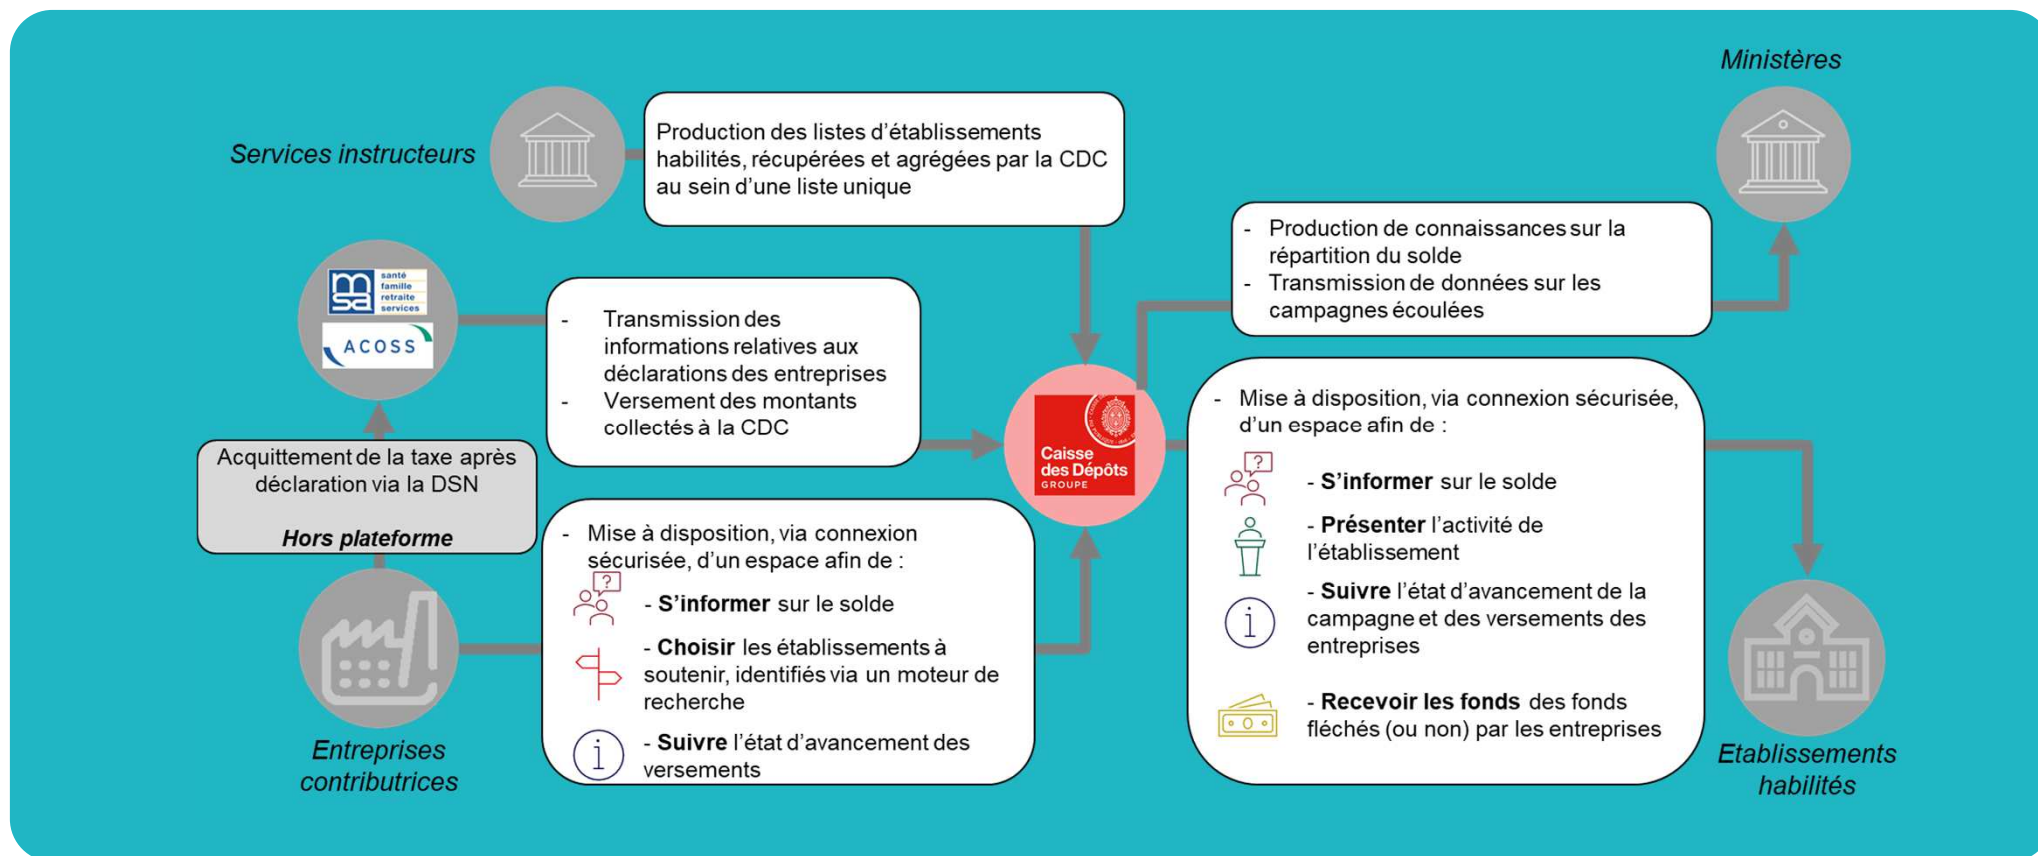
Ministères

Services instructeurs

Production des listes d'établissements habilités, récupérées et agrégées par la CDC au sein d'une liste unique

- Production de connaissances sur la répartition du solde
- Transmission de données sur les campagnes écoulées

santé famille retraite services

ACOSS

- Transmission des informations relatives aux déclarations des entreprises
- Versement des montants collectés à la CDC

Caisse des Dépôts GROUPE

- Mise à disposition, via connexion sécurisée, d'un espace afin de :

- **S'informer** sur le solde

- **Présenter** l'activité de l'établissement

- **Suivre** l'état d'avancement de la campagne et des versements des entreprises

- **Recevoir les fonds** des fonds fléchés (ou non) par les entreprises

Acquittement de la taxe après déclaration via la DSN

**Hors plateforme**

- Mise à disposition, via connexion sécurisée, d'un espace afin de :

- **S'informer** sur le solde

- **Choisir** les établissements à soutenir, identifiés via un moteur de recherche

- **Suivre** l'état d'avancement des versements

Entreprises contributrices

Etablissements habilités